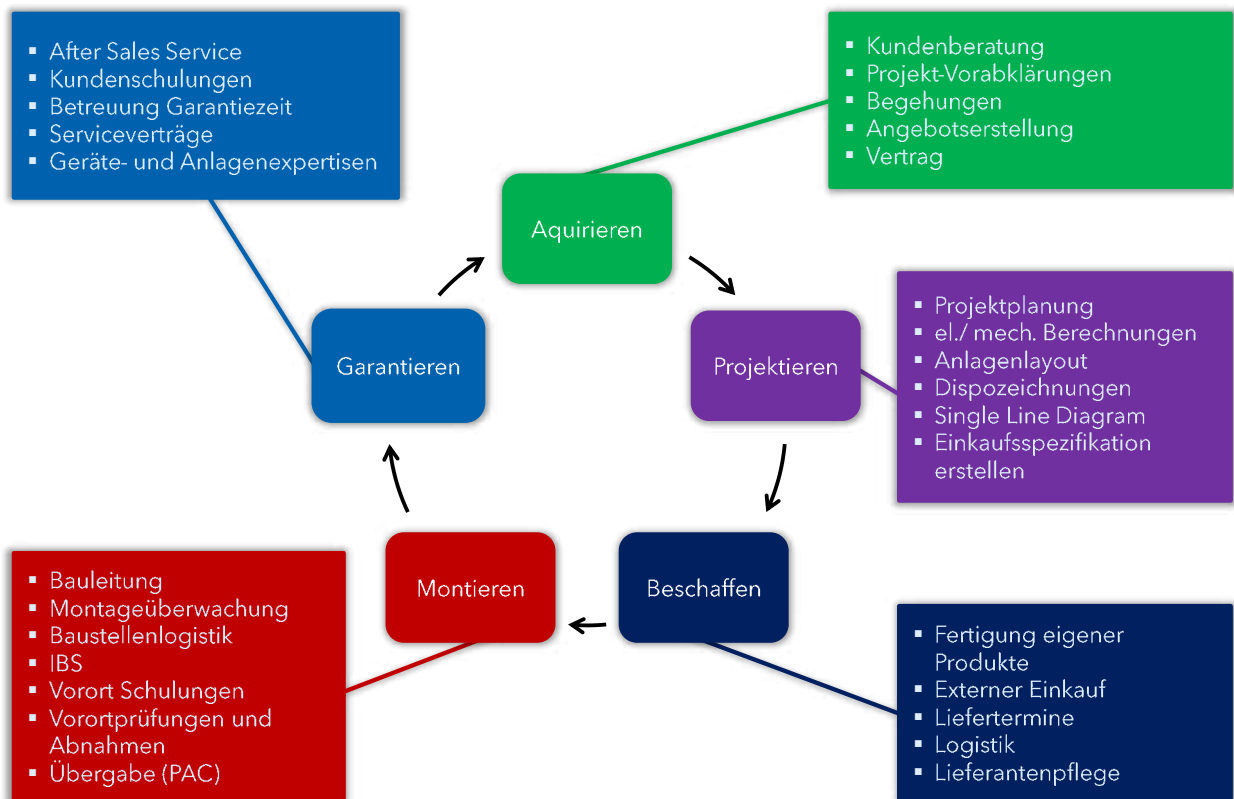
▪ After Sales Service
▪ Kundenschulungen
▪ Betreuung Garantiezeit
▪ Serviceverträge
▪ Geräte- und Anlagenexpertisen

▪ Kundenberatung
▪ Projekt-Vorabklärungen
▪ Begehungen
▪ Angebotserstellung
▪ Vertrag

Aquirieren

Garantieren

Projektieren

▪ Projektplanung
▪ el./ mech. Berechnungen
▪ Anlagenlayout
▪ Dispozeichnungen
▪ Single Line Diagram
▪ Einkaufsspezifikation erstellen

Montieren

Beschaffen

▪ Bauleitung
▪ Montageüberwachung
▪ Baustellenlogistik
▪ IBS
▪ Vorort Schulungen
▪ Vorortprüfungen und Abnahmen
▪ Übergabe (PAC)

▪ Fertigung eigener Produkte
▪ Externer Einkauf
▪ Liefertermine
▪ Logistik
▪ Lieferantenpflege